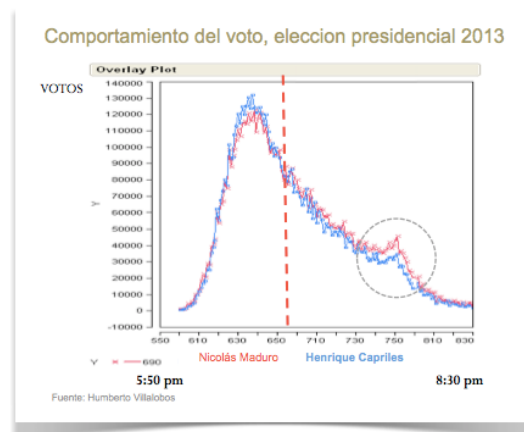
Comportamiento del voto, eleccion presidencial 2013

Overlay Plot

VOTOS

140000
130000
120000
110000
100000
90000
80000
70000
60000
50000
40000
30000
20000
10000
0
-10000

Y

550 570 590 610 630 650 670 690 710 730 750 770 790 810 830

Y 690

Nicolás Maduro

Henrique Capriles

5:50 pm

8:30 pm

Fuente: Humberto Villalobos